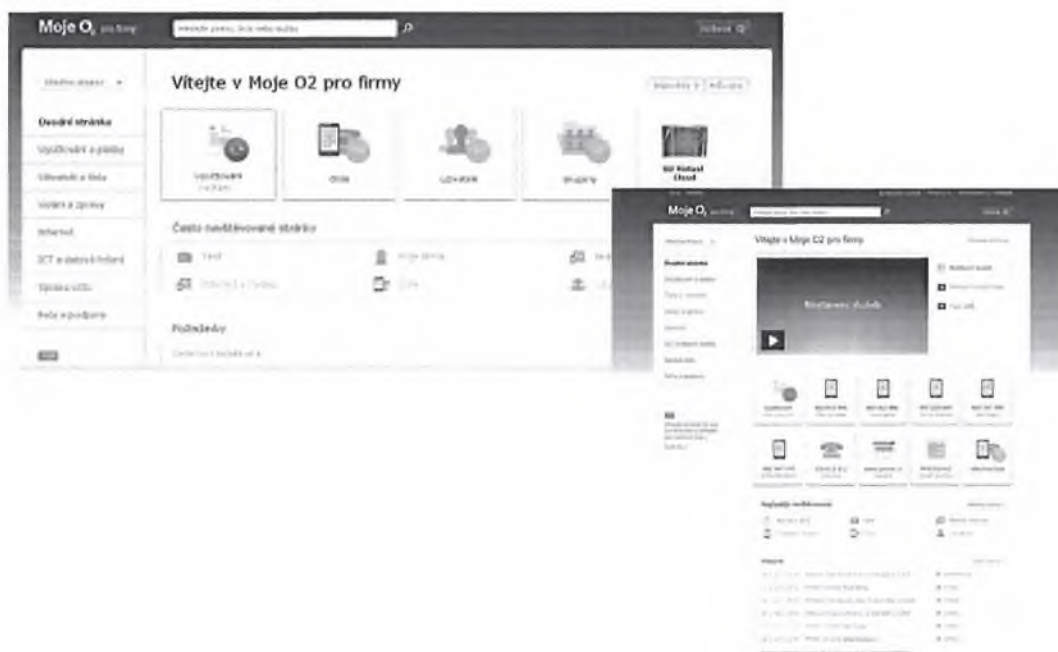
Moje O₂ pro firmy

Vítejte v Moje O2 pro firmy

Úvodní stránka
Vyúčtování a platby
Sliveckfu a data
Volání a zprávy
Internet
ICT a datová řešení
Správa účtu
Rady a podpora

Vyúčtování
Čísla
Uživatelé
Skupiny
O2 Virtual Cloud

Často navštěvované stránky

Tarif

Požadavky

Moje O₂ pro firmy

Vítejte v Moje O2 pro firmy

Úvodní stránka

Nastavení služeb

Nejčastěji navštěvované

Historie